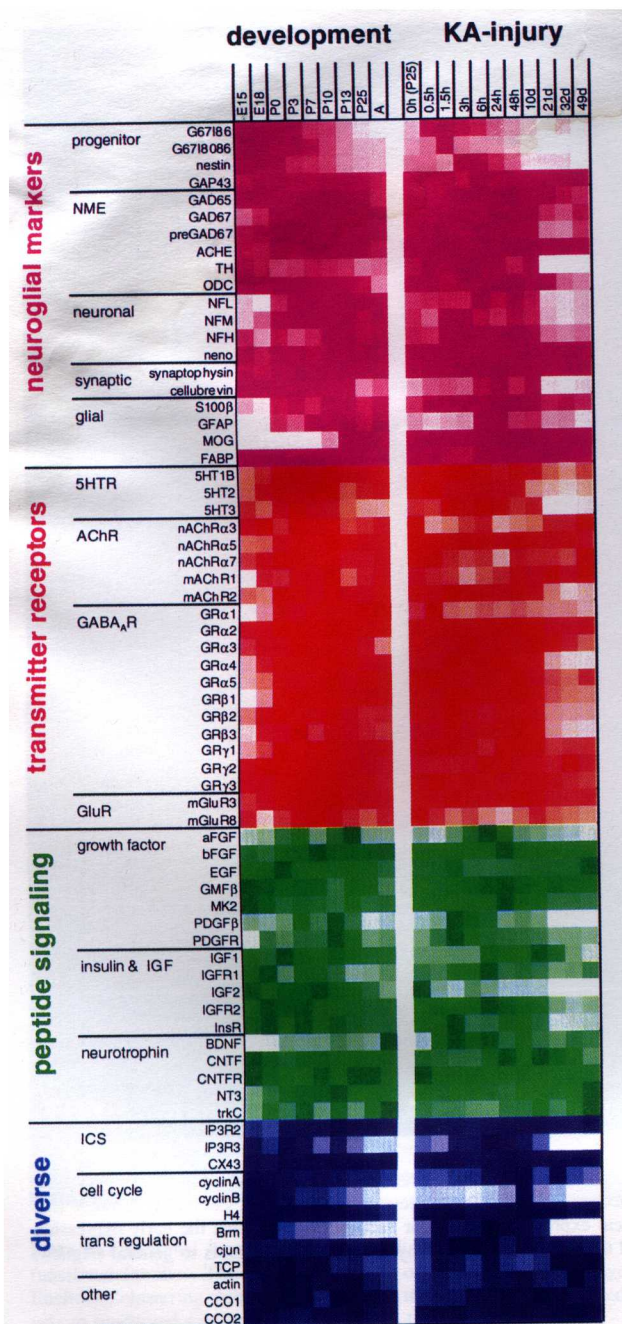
development KA-injury

E15
E18
P0
P3
P7
P10
P13
P25
A
0h (P25)
0.5h
1.5h
3h
6h
24h
48h
10d
21d
32d
49d

neuroglial markers
progenitor G67I86
G67I8086
nestin
GAP43
NME GAD65
GAD67
preGAD67
ACHE
TH
ODC
neuronal NFL
NFM
NFH
neno
synaptic synaptophysin
cellubrevin
glial S100β
GFAP
MOG
FABP

transmitter receptors
5HTR 5HT1B
5HT2
5HT3
AChR nAChRα3
nAChRα5
nAChRα7
mAChR1
mAChR2
GABA$_A$R GRα1
GRα2
GRα3
GRα4
GRα5
GRβ1
GRβ2
GRβ3
GRγ1
GRγ2
GRγ3
GluR mGluR3
mGluR8

peptide signaling
growth factor aFGF
bFGF
EGF
GMFβ
MK2
PDGFβ
PDGFR
insulin & IGF IGF1
IGFR1
IGF2
IGFR2
InsR
neurotrophin BDNF
CNTF
CNTFR
NT3
trkC

diverse
ICS IP3R2
IP3R3
CX43
cell cycle cyclinA
cyclinB
H4
trans regulation Brm
cjun
TCP
other actin
CCO1
CCO2